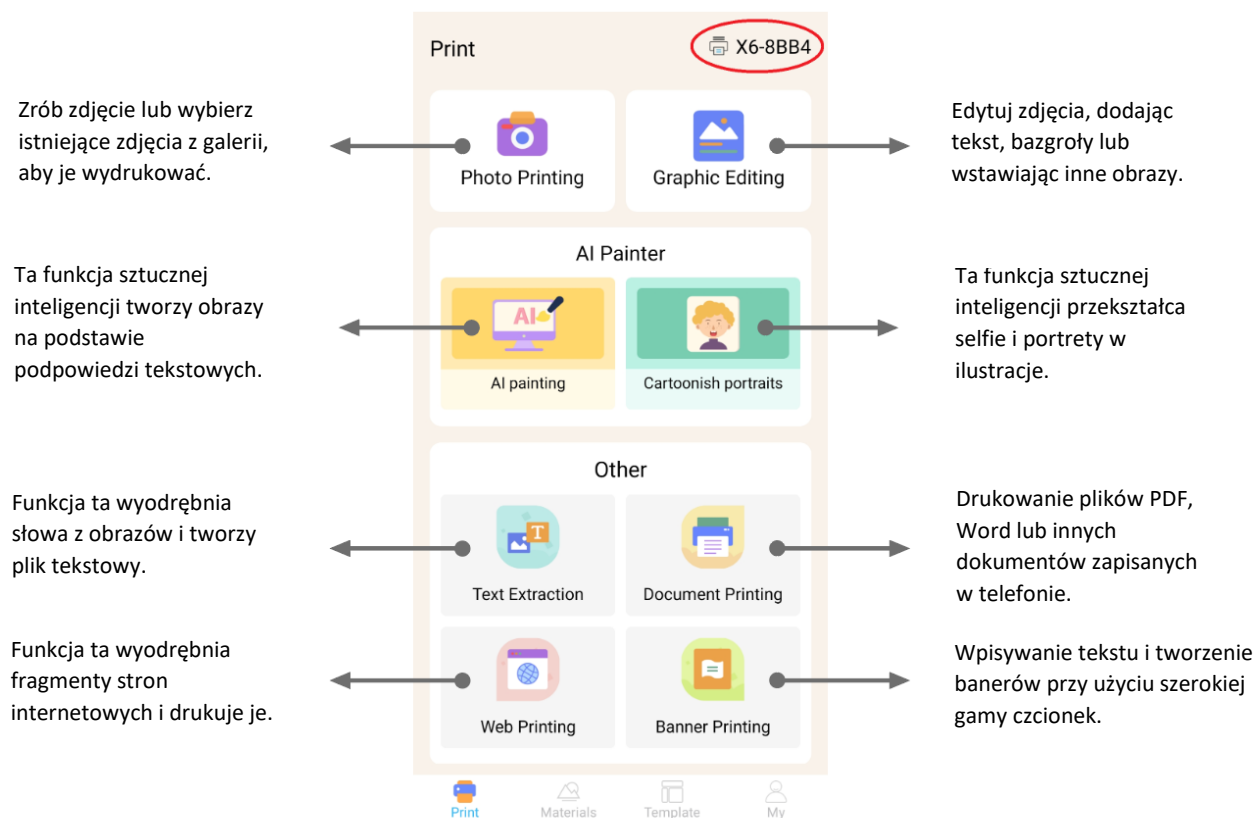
Print

X6-8BB4

Zrób zdjęcie lub wybierz istniejące zdjęcia z galerii, aby je wydrukować.

Photo Printing

Graphic Editing

Edytuj zdjęcia, dodając tekst, bazgroły lub wstawiając inne obrazy.

AI Painter

Ta funkcja sztucznej inteligencji tworzy obrazy na podstawie podpowiedzi tekstowych.

AI

AI painting

Cartoonish portraits

Ta funkcja sztucznej inteligencji przekształca selfie i portrety w ilustracje.

Other

Funkcja ta wyodrębnia słowa z obrazów i tworzy plik tekstowy.

Text Extraction

Document Printing

Drukowanie plików PDF, Word lub innych dokumentów zapisanych w telefonie.

Funkcja ta wyodrębnia fragmenty stron internetowych i drukuje je.

Web Printing

Banner Printing

Wpisywanie tekstu i tworzenie banerów przy użyciu szerokiej gamy czcionek.

Print

Materials

Template

My